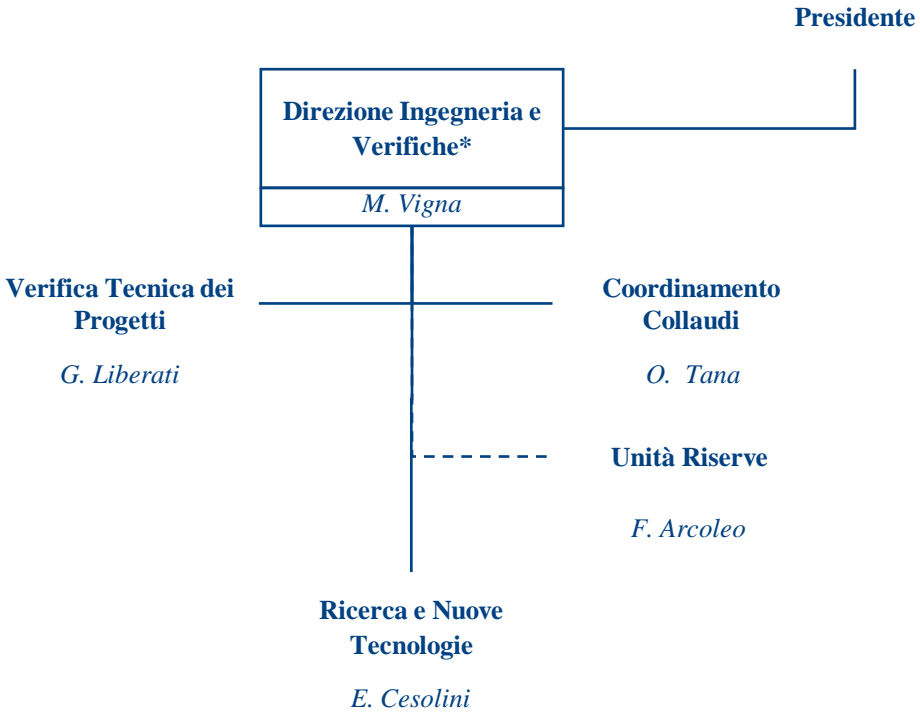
Presidente

Direzione Ingegneria e Verifiche*

M. Vigna

Verifica Tecnica dei Progetti

G. Liberati

Coordinamento Collaudi

O. Tana

Unità Riserve

F. Arcoleo

Ricerca e Nuove Tecnologie

E. Cesolini